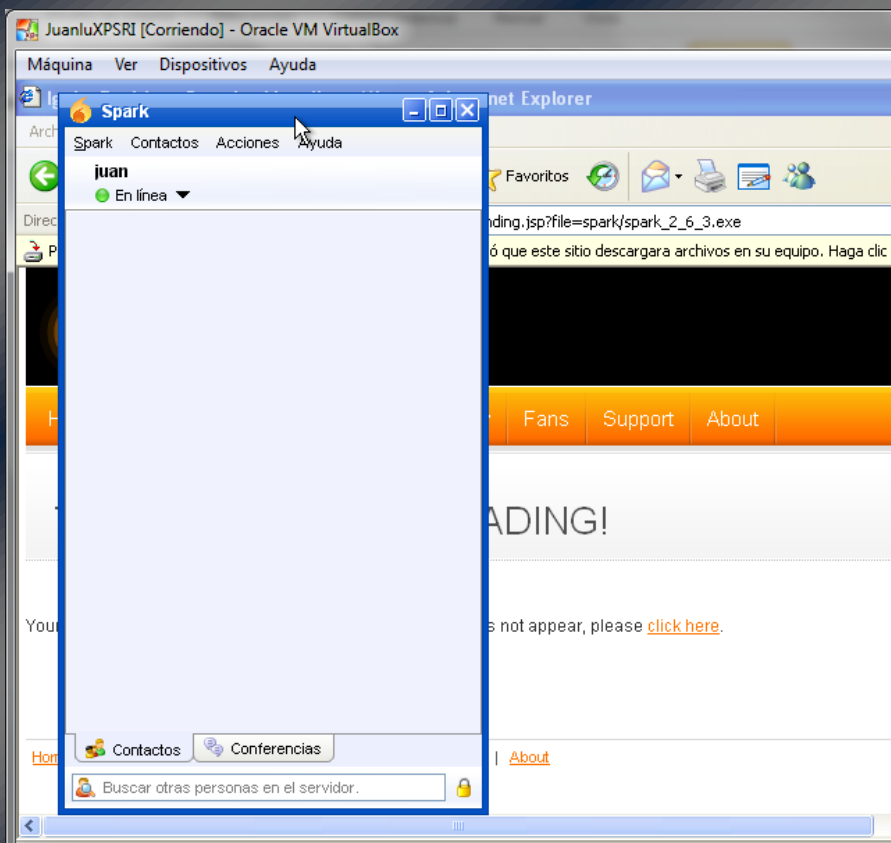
JuanluXPSRI [Corriendo] - Oracle VM VirtualBox

Máquina Ver Dispositivos Ayuda

Ig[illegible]net Explorer

Arch

Favoritos

Direc

nding.jsp?file=spark/spark_2_6_3.exe

P

ó que este sitio descargara archivos en su equipo. Haga clic

H

Fans Support About

ADING!

Your

s not appear, please click here.

Hom

| About

Spark

Spark Contactos Acciones Ayuda

juan

En línea

Contactos Conferencias

Buscar otras personas en el servidor.